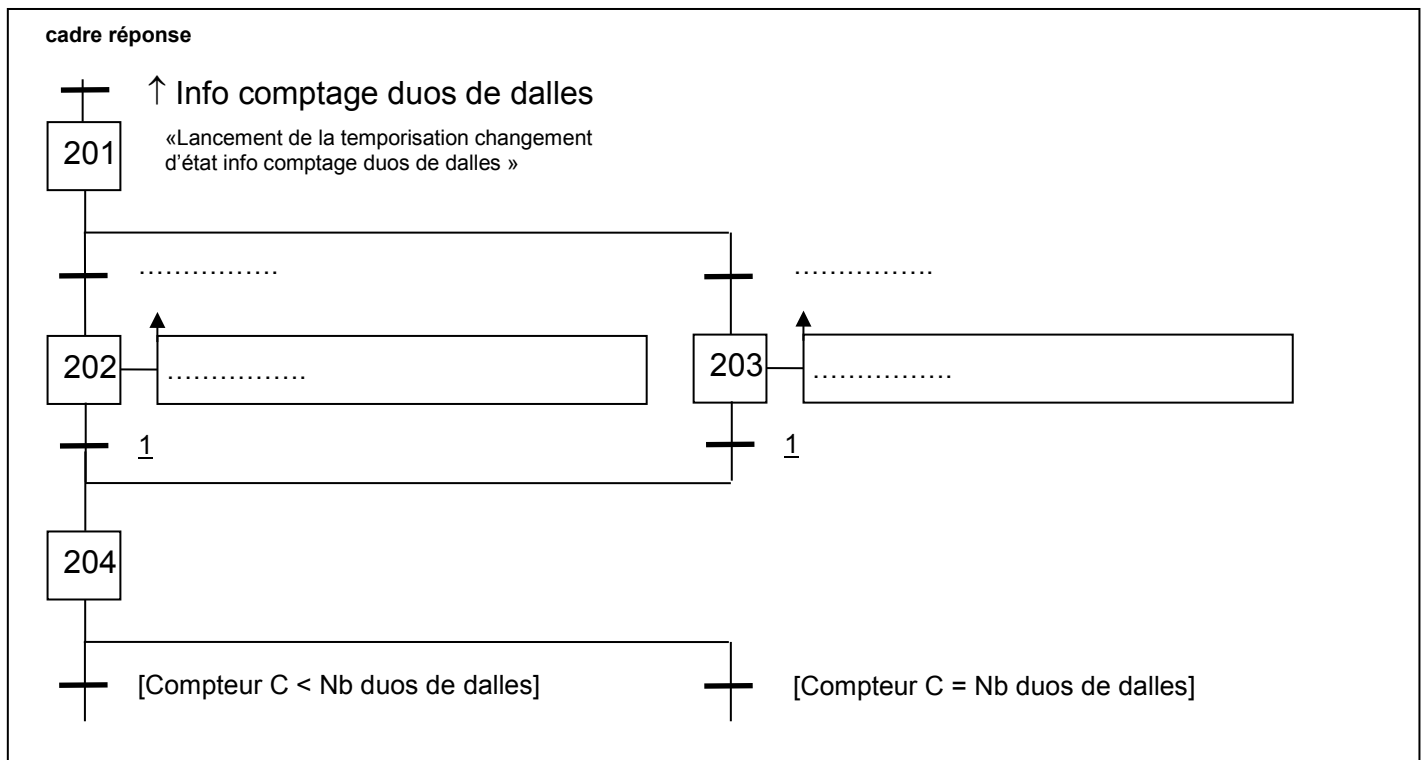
cadre réponse

↑ Info comptage duos de dalles

201

«Lancement de la temporisation changement d'état info comptage duos de dalles »

……………

……………

202

……………

203

……………

1

1

204

[Compteur C < Nb duos de dalles]

[Compteur C = Nb duos de dalles]